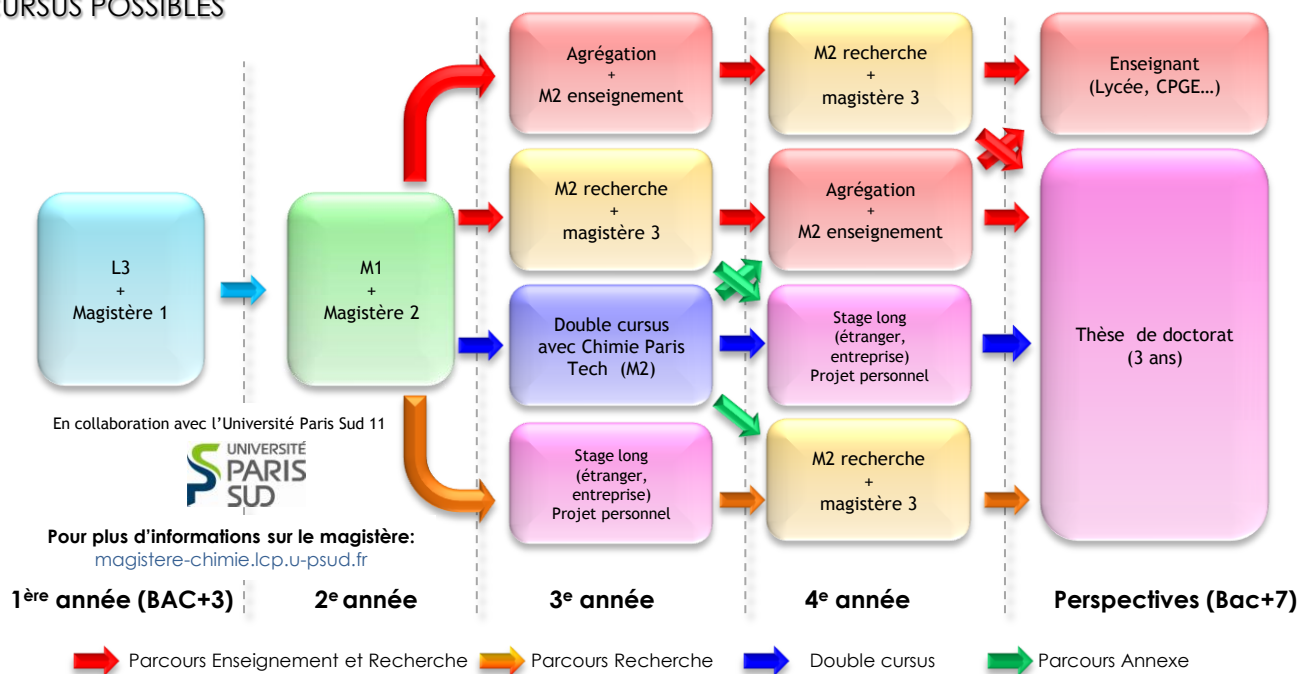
URSUS POSSIBLES

L3
+
Magistère 1

M1
+
Magistère 2

Agrégation
+
M2 enseignement

M2 recherche
+
magistère 3

Double cursus avec Chimie Paris Tech (M2)

Stage long (étranger, entreprise) Projet personnel

M2 recherche
+
magistère 3

Agrégation
+
M2 enseignement

Stage long (étranger, entreprise) Projet personnel

M2 recherche
+
magistère 3

Enseignant (Lycée, CPGE…)

Thèse de doctorat (3 ans)

En collaboration avec l'Université Paris Sud 11

UNIVERSITÉ PARIS SUD

Pour plus d'informations sur le magistère:
magistere-chimie.lcp.u-psud.fr

1ère année (BAC+3)

2e année

3e année

4e année

Perspectives (Bac+7)

Parcours Enseignement et Recherche

Parcours Recherche

Double cursus

Parcours Annexe